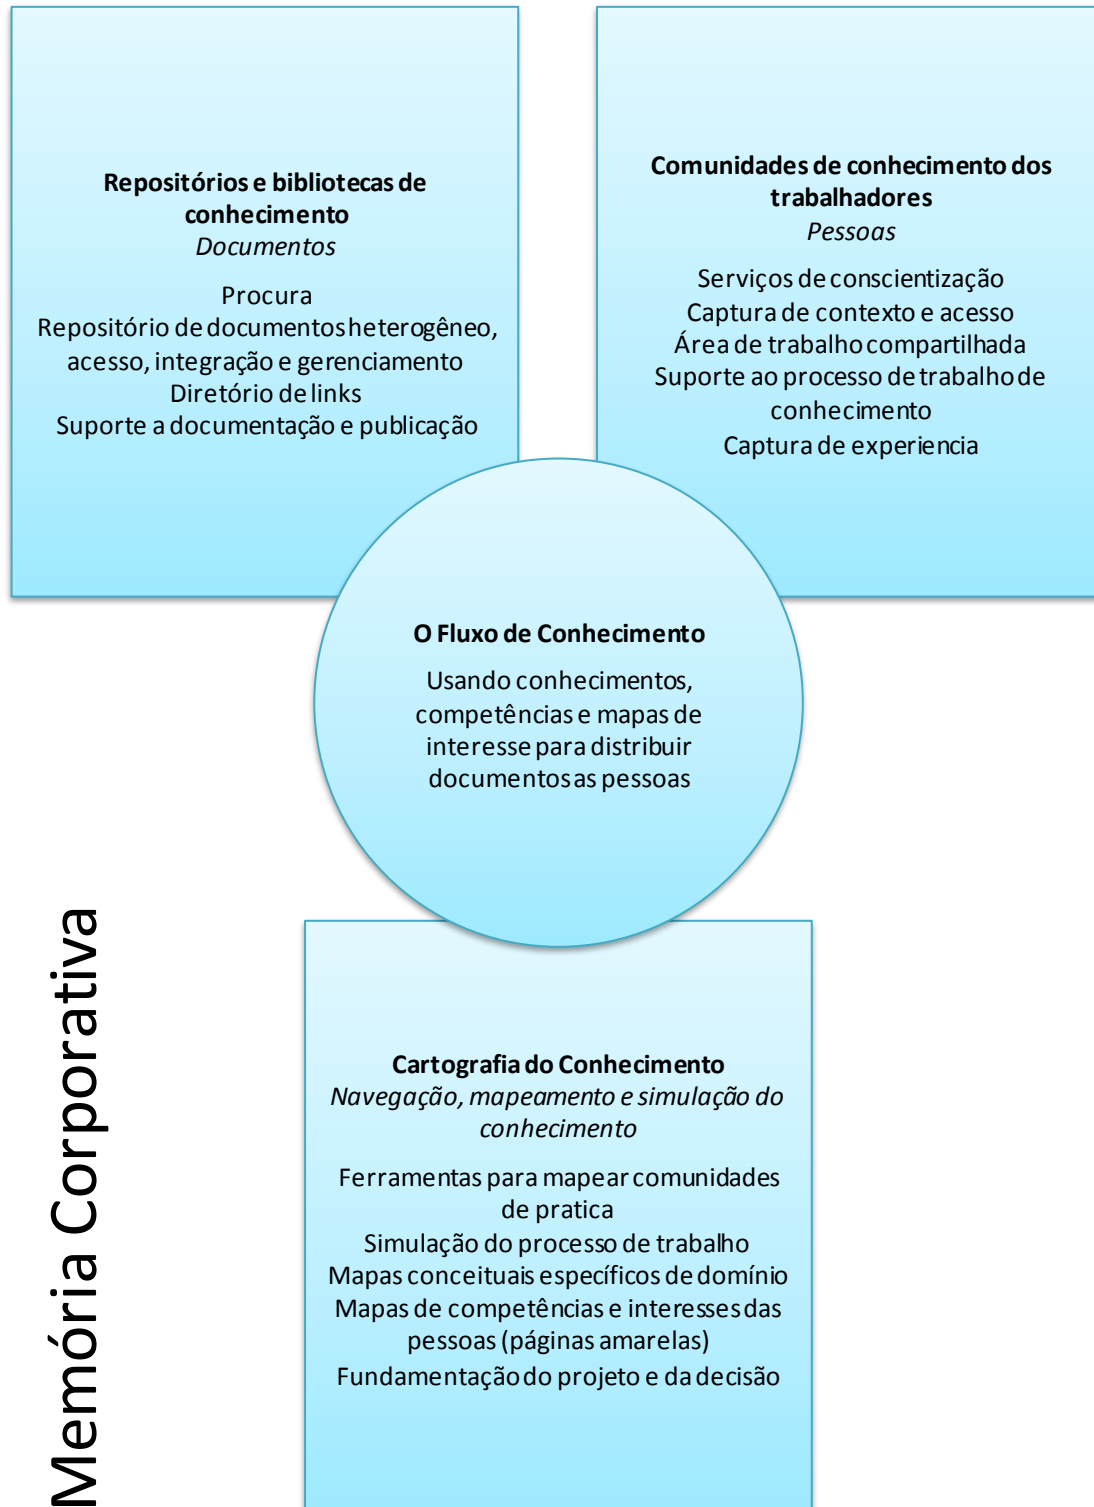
Repositórios e bibliotecas de conhecimento
*Documentos*

Procura
Repositório de documentos heterogêneo, acesso, integração e gerenciamento
Diretório de links
Suporte a documentação e publicação

Comunidades de conhecimento dos trabalhadores
*Pessoas*

Serviços de conscientização
Captura de contexto e acesso
Área de trabalho compartilhada
Suporte ao processo de trabalho de conhecimento
Captura de experiencia

O Fluxo de Conhecimento

Usando conhecimentos, competências e mapas de interesse para distribuir documentos as pessoas

Cartografia do Conhecimento
*Navegação, mapeamento e simulação do conhecimento*

Ferramentas para mapear comunidades de pratica
Simulação do processo de trabalho
Mapas conceituais específicos de domínio
Mapas de competências e interesses das pessoas (páginas amarelas)
Fundamentação do projeto e da decisão

Memória Corporativa